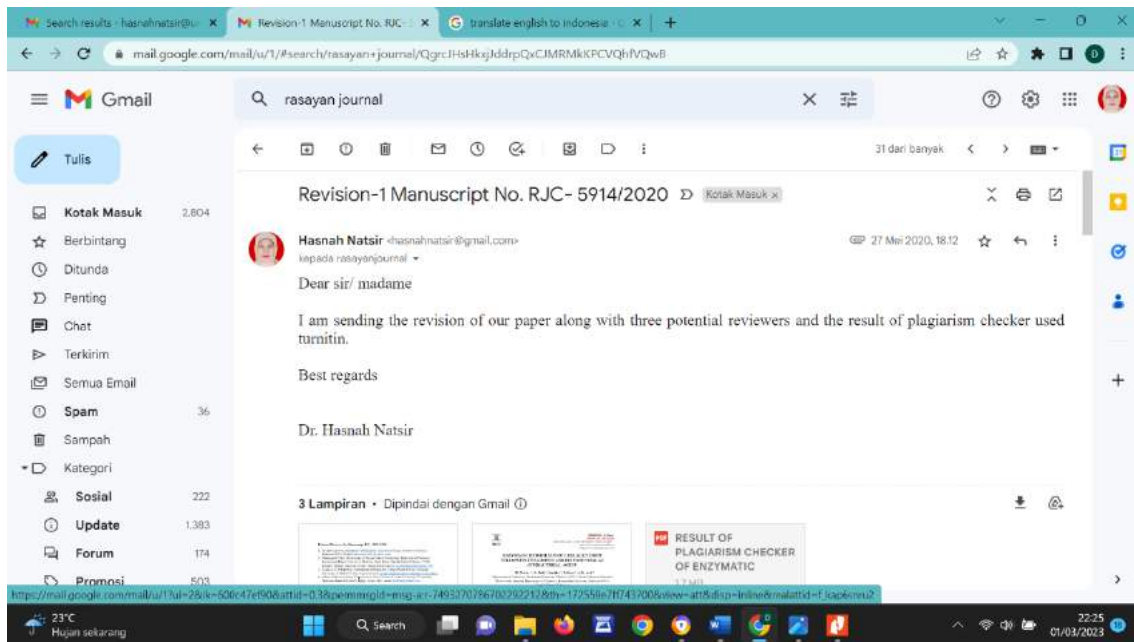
Search results - hasnahnatsir@u
Revision-1 Manuscript No. RJC-
translate english to indonesia -
mail.google.com/mail/u/1/#search/rasayan+journal/QgrcJHsHkxjJddrpQxCJMRMkKPCVQhfVQwB

Gmail
rasayan journal
Tulis
Kotak Masuk 2.804
Berbintang
Ditunda
Penting
Chat
Terkirim
Semua Email
Spam 36
Sampah
Kategori
Sosial 222
Update 1.383
Forum 174
Promosi 503

31 dari banyak

Revision-1 Manuscript No. RJC- 5914/2020 Kotak Masuk ×

Hasnah Natsir <hasnahnatsir@gmail.com>
kepada rasayanjournal
27 Mei 2020, 18.12

Dear sir/ madame

I am sending the revision of our paper along with three potential reviewers and the result of plagiarism checker used turnitin.

Best regards

Dr. Hasnah Natsir

3 Lampiran • Dipindai dengan Gmail

RESULT OF PLAGIARISM CHECKER OF ENZYMATIC

https://mail.google.com/mail/u/1?ui=2&ik=600c47ef90&attid=0.3&permmsgid=msg-a:r-7493270786702922128&th=172559e7f743700&view=att&disp=inline&realattid=f_kaptkmu2

23°C
Hujan sekarang
Search
22.25
01/03/2023